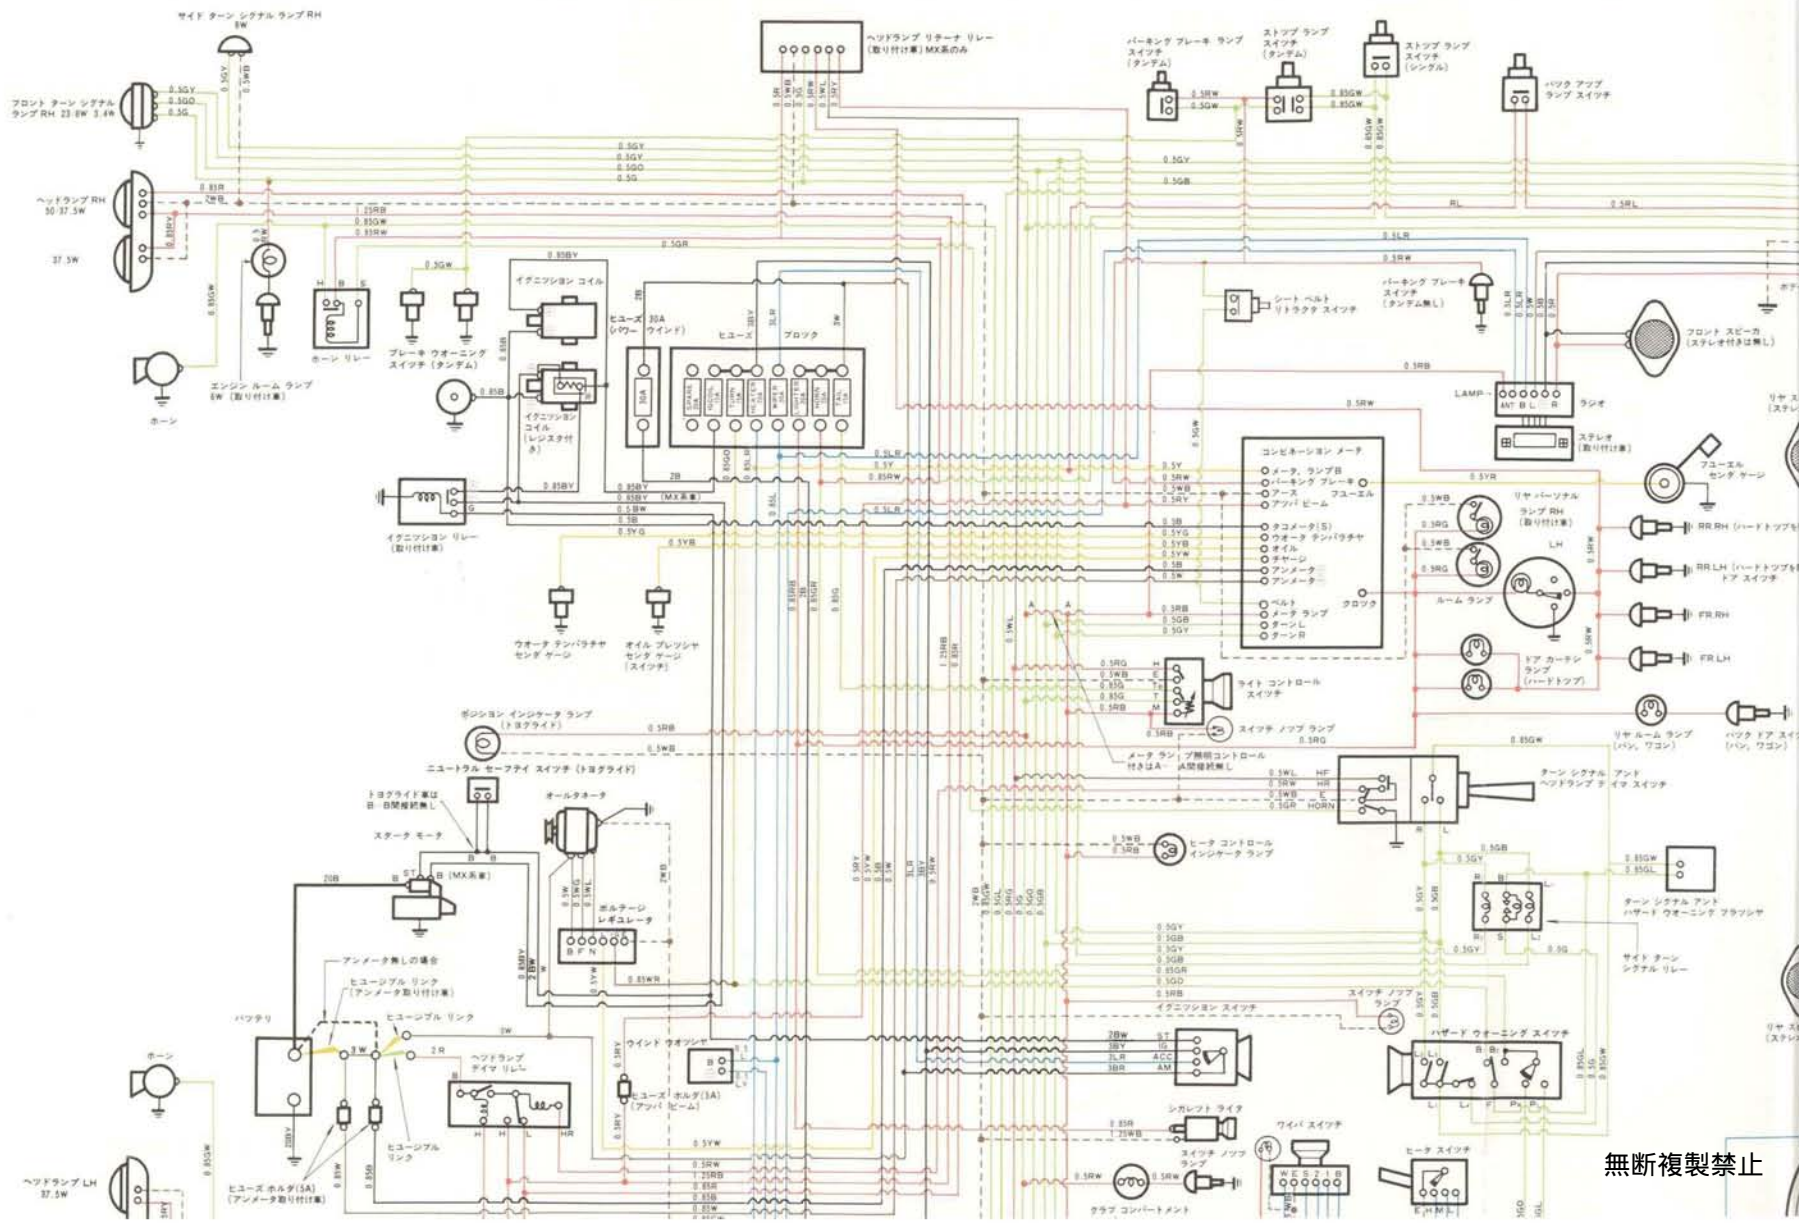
サイド ターン シグナル ランプ RH 8W

フロント ターン シグナル ランプ RH 23·8W 3.4W

ヘッドランプ RH 50/37.5W

37.5W

ホーン

エンジン ルーム ランプ 8W (取り付け車)

ホーン リレー

ブレーキ ウオーニング スイッチ (タンデム)

ヘッドランプ リチーナ リレー (取り付け車) MX系のみ

イグニッション コイル

イグニッション コイル (レジスタ付き)

ヒューズ 30A (シガー) 30A (ウインド)

ヒューズ ブロック

30A

SPARE 15A
HEAD 15A
TURN 15A
HEATER 15A
WIPER 15A
STOP 15A
HORN 15A
TAIL 15A

イグニッション リレー (取り付け車)

ウオータ テンパラチヤ センダ ゲージ

オイル プレッシヤ センダ ゲージ (スイッチ)

パーキング ブレーキ ランプ スイッチ (タンデム)

ストップ ランプ スイッチ (タンデム)

ストップ ランプ スイッチ (シングル)

バック アップ ランプ スイッチ

シート ベルト リトラクタ スイッチ

パーキング ブレーキ スイッチ (タンデム無し)

フロント スピーカ (ステレオ付きは無し)

LAMP

ANT B L R

ラジオ

ステレオ (取り付け車)

フユーエル センダ ゲージ

コンビネーション メータ
メータ, ランプB
パーキング ブレーキ
アース
フユーエル
アッパ ビーム
タコメータ(S)
ウオータ テンパラチヤ
オイル
チヤージ
アンメータ
アンメータ
ベルト
メータ ランプ
ターンL
ターンR
クロツク

リヤ パーソナル ランプ RH (取り付け車)

LH

ルーム ランプ

RR.RH (ハードトップを
RR.LH (ハードトップを ドア スイッチ
FR.RH
FR.LH

ドア カーテシ ランプ (ハードトップ)

リヤ ルーム ランプ (バン, ワゴン)

バック ドア スイッ (バン, ワゴン)

ライト コントロール スイッチ

スイッチ ノツブ ランプ

メータ ランプ無調コントロール 付きはA—A間接続無し

ポジシヨン インジケータ ランプ (トヨグライド)

ニュートラル セーフテイ スイッチ (トヨグライド)

トヨグライド車は B-B間接続無し

スタータ モータ

B (MX系車)

オールタネータ

ボルテージ レギユレータ

B F N

アンメータ無しの場合

ヒユージブル リンク (アンメータ取り付け車)

ヒユージブル リンク

バツテリ

ホーン

ヘッドランプ テイマ リレー

ヒユージブル リンク

ヒューズ ホルダ(5A) (アンメータ取り付け車)

ヘッドランプ LH 37.5W

ウインド ウオツシヤ

ヒューズ ホルダ(3A) (アッパ ビーム)

ターン シグナル アンド ヘッドランプ デイマ スイッチ

HF HR L HORN

ヒータ コントロール インジケータ ランプ

ターン シグナル アンド ハザード ウオーニング フラッシヤ

サイド ターン シグナル リレー

イグニッション スイッチ

ST IG ACC AM

スイッチ ノツブ ランプ

ハザード ウオーニング スイッチ

シガレット ライタ

ワイパ スイッチ

スイッチ ノツブ ランプ

ヒータ スイッチ

グラブ コンパートメント

リヤ ス (ステレ

ボデ

無断複製禁止